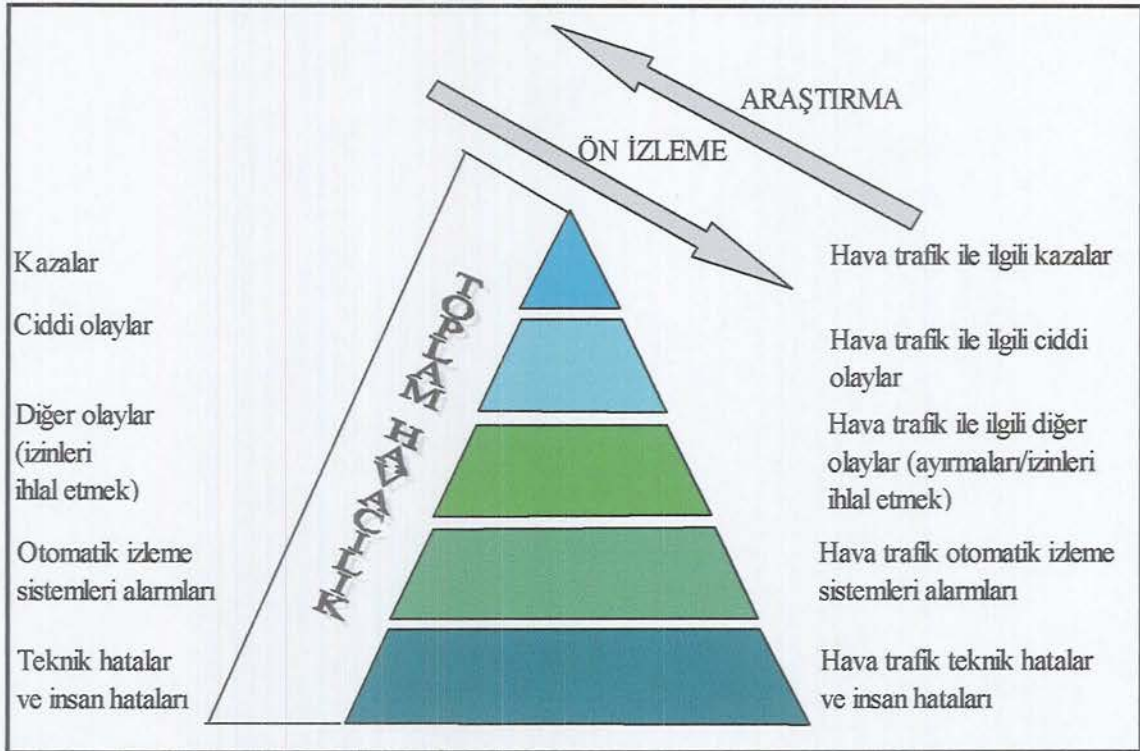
ARAŞTIRMA

ÖN İZLEME

TOPLAM HAVACILIK

Kazalar

Ciddi olaylar

Diğer olaylar (izinleri ihlal etmek)

Otomatik izleme sistemleri alarmları

Teknik hatalar ve insan hataları

Hava trafik ile ilgili kazalar

Hava trafik ile ilgili ciddi olaylar

Hava trafik ile ilgili diğer olaylar (ayırmaları/izinleri ihlal etmek)

Hava trafik otomatik izleme sistemleri alarmları

Hava trafik teknik hatalar ve insan hataları